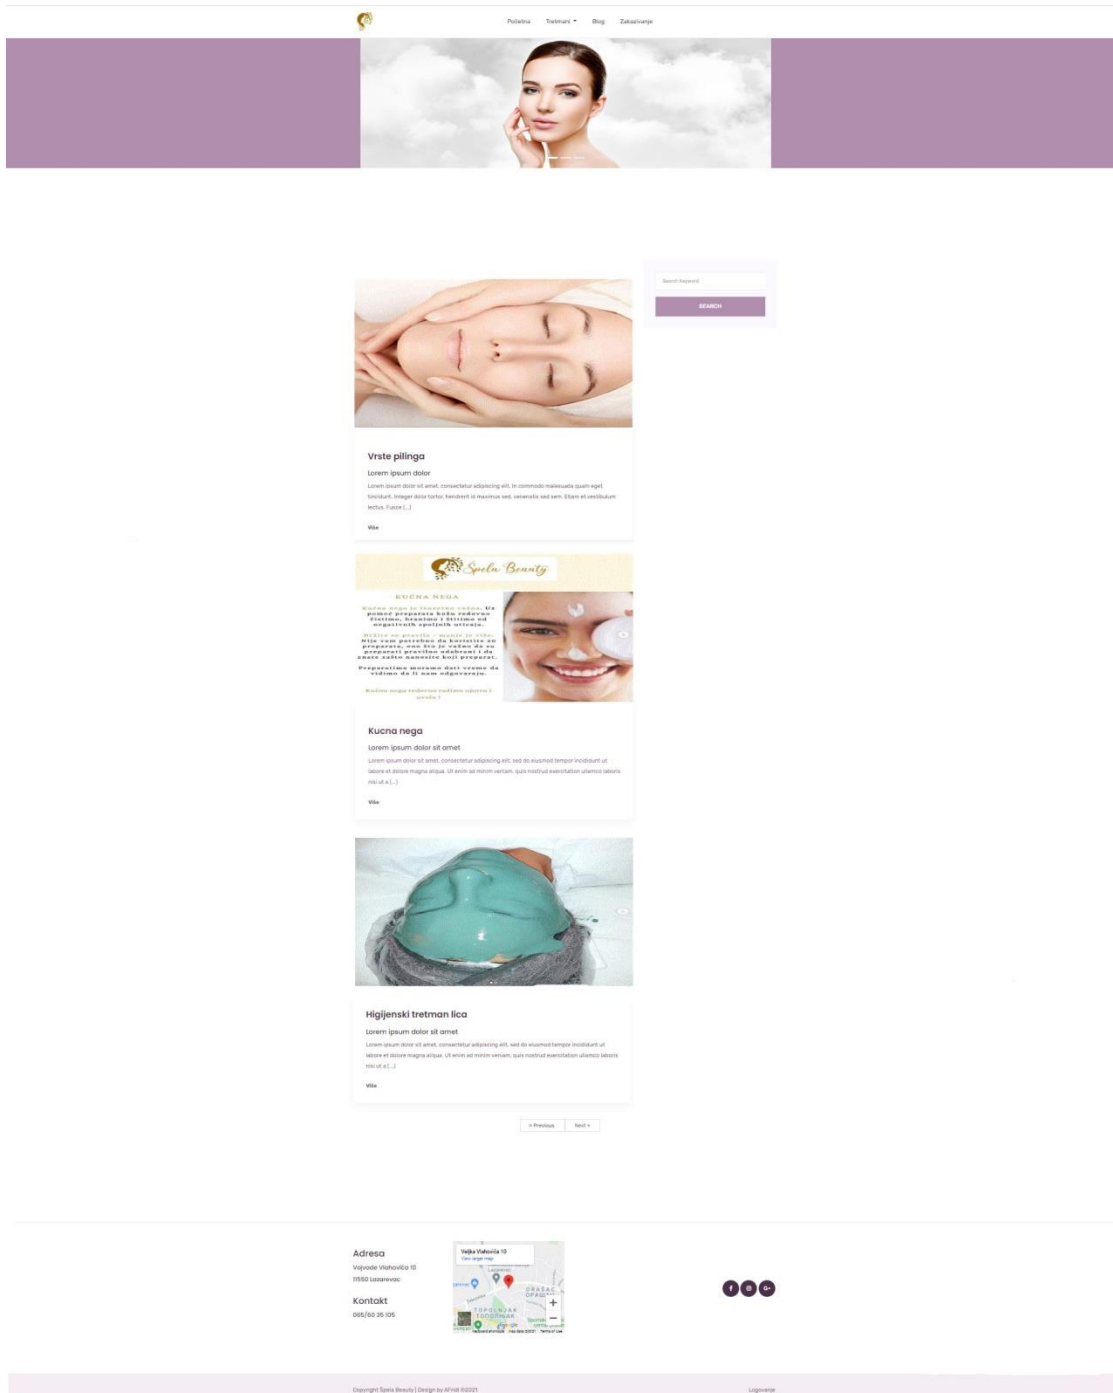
Početna Tretmani Blog Zakazivanje

Search Keyword

SEARCH

Vrste pilinga

Lorem ipsum dolor

Lorem ipsum dolor sit amet, consectetur adipiscing elit. In commodo malesuada quam eget tincidunt. Integer dolor tortor, hendrerit id maximus sed, venenatis sed sem. Etiam et vestibulum lectus. Fusce [...]

Više

Špela Beauty

KUĆNA NEGA

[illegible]

Kucna nega

Lorem ipsum dolor sit amet

Lorem ipsum dolor sit amet, consectetur adipiscing elit, sed do eiusmod tempor incididunt ut labore et dolore magna aliqua. Ut enim ad minim veniam, quis nostrud exercitation ullamco laboris nisi ut a [...]

Više

Higijenski tretman lica

Lorem ipsum dolor sit amet

Lorem ipsum dolor sit amet, consectetur adipiscing elit, sed do eiusmod tempor incididunt ut labore et dolore magna aliqua. Ut enim ad minim veniam, quis nostrud exercitation ullamco laboris nisi ut a [...]

Više

« Previous Next »

Adresa
Vojvode Vlahovića 10
11550 Lazarevac

Kontakt
065/50 35 105

Veljka Vlahovića 10
View larger map
Lazarevac
GRABAC
TOPOLNJAK
Google

Copyright Špela Beauty | Design by AFHdt ©2021

Logovanje